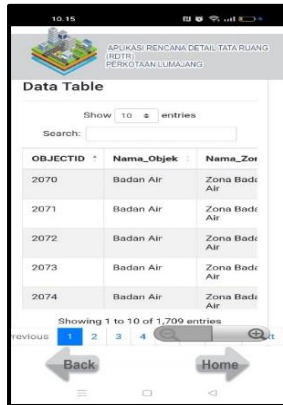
10.15

APLIKASI RENCANA DETAIL TATA RUANG (RDTR) PERKOTAAN LUMAJANG

Data Table

Show 10 entries

Search:

| OBJECTID | Nama_Objek | Nama_Zon |
|---|---|---|
| 2070 | Badan Air | Zona Bada Air |
| 2071 | Badan Air | Zona Bada Air |
| 2072 | Badan Air | Zona Bada Air |
| 2073 | Badan Air | Zona Bada Air |
| 2074 | Badan Air | Zona Bada Air |

Showing 1 to 10 of 1,709 entries

revious 1 2 3 4

Back

Home